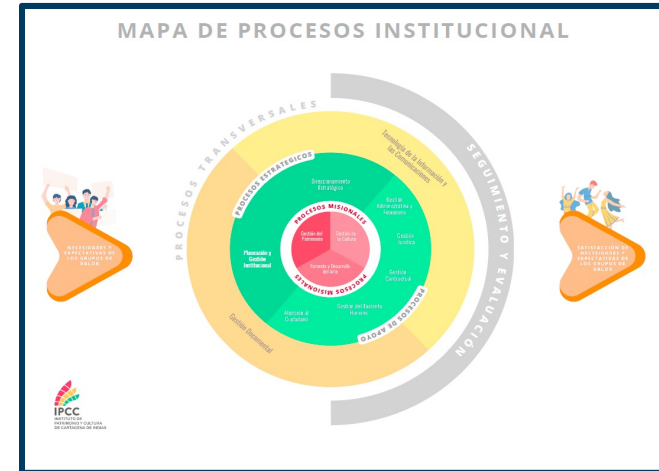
MAPA DE PROCESOS INSTITUCIONAL

PROCESOS TRANSVERSALES

SEGUIMIENTO Y EVALUACIÓN

Tecnología de la Información y las Comunicaciones

PROCESOS ESTRATÉGICOS

Direccionamiento Estratégico

Planeación y Gestión Institucional

PROCESOS MISIONALES

Gestión del Patrimonio

Gestión de la Cultura

Fomento y Desarrollo del Arte

PROCESOS MISIONALES

Gestión Administrativa y Financiera

Gestión Jurídica

Gestión Contractual

Gestión del Talento Humano

Atención al Ciudadano

PROCESOS DE APOYO

Gestión Documental

NECESIDADES Y EXPECTATIVAS DE LOS GRUPOS DE VALOR

SATISFACCIÓN DE NECESIDADES Y EXPECTATIVAS DE LOS GRUPOS DE VALOR

IPCC
INSTITUTO DE PATRIMONIO Y CULTURA DE CARTAGENA DE INDIAS